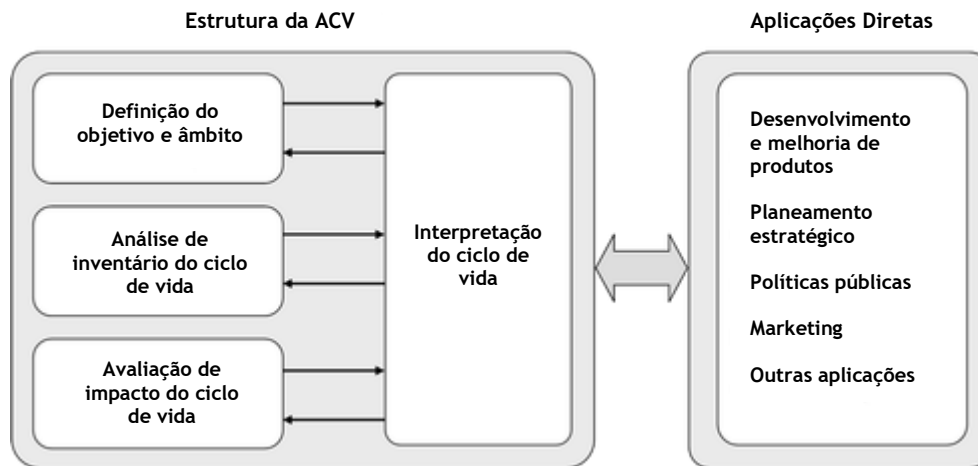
Estrutura da ACV

Definição do objetivo e âmbito

Análise de inventário do ciclo de vida

Avaliação de impacto do ciclo de vida

Interpretação do ciclo de vida

Aplicações Diretas

Desenvolvimento e melhoria de produtos

Planeamento estratégico

Políticas públicas

Marketing

Outras aplicações